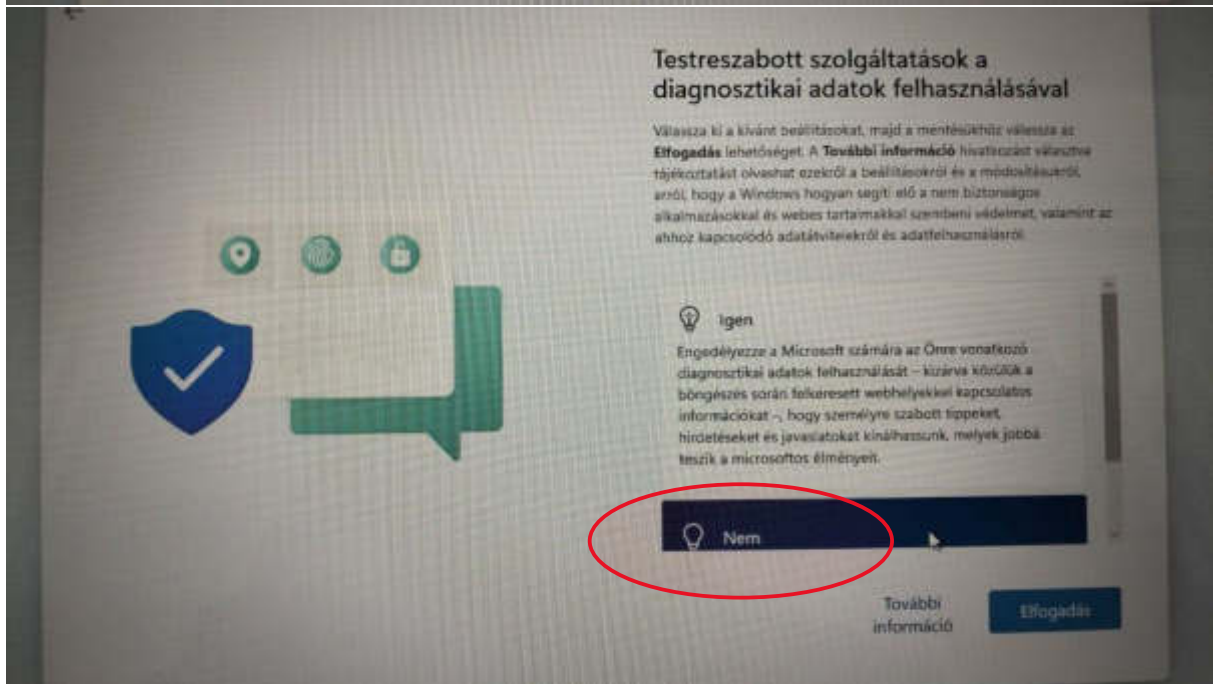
Testreszabott szolgáltatások a diagnosztikai adatok felhasználásával

Válassza ki a kívánt beállításokat, majd a mentésükhöz válassza az **Elfogadás** lehetőséget. A **További információ** hivatkozást választva tájékoztatást olvashat ezekről a beállításokról és a módosításukról, arról, hogy a Windows hogyan segíti elő a nem biztonságos alkalmazásokkal és webes tartalmakkal szembeni védelmet, valamint az ahhoz kapcsolódó adatátvitelekről és adatfelhasználásról.

Igen

Engedélyezze a Microsoft számára az Önre vonatkozó diagnosztikai adatok felhasználását – kizárva közülük a böngészés során felkeresett webhelyekkel kapcsolatos információkat –, hogy személyre szabott tippeket, hirdetéseket és javaslatokat kínálhassunk, melyek jobbá teszik a microsoftos élményeit.

Nem

További információ

Elfogadás